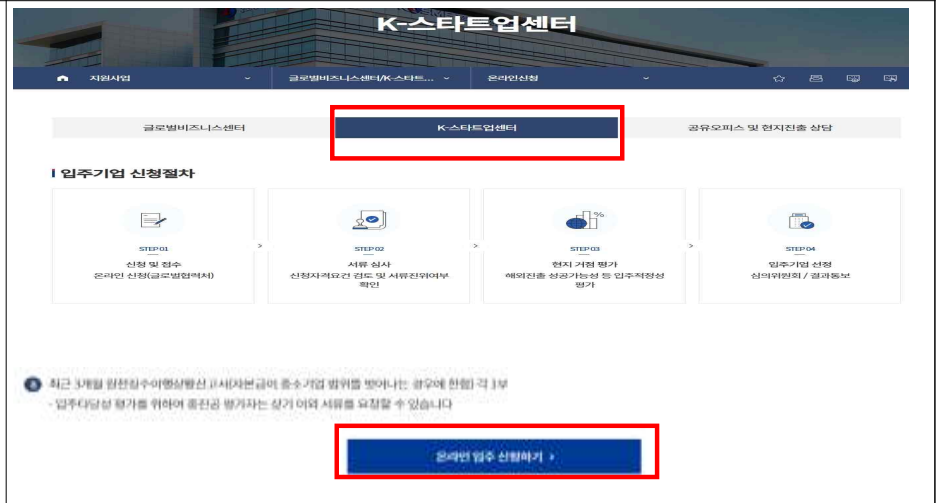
K-스타트업센터

지원사업 | 글로벌비즈니스센터/K-스타트... | 온라인신청

글로벌비즈니스센터 | K-스타트업센터 | 공유오피스 및 현지진출 상담

입주기업 신청절차

STEP 01
신청 및 접수
온라인 신청(글로벌협력처)

STEP 02
서류 심사
신청자격요건 검토 및 서류진위여부 확인

STEP 03
현지 거점 평가
해외진출 성공가능성 등 입주적정성 평가

STEP 04
입주기업 선정
심의위원회 / 결과통보

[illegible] 최근 3개월 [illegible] 각 1부
- 입주타당성 평가를 위하여 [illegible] 서류를 요청할 수 있습니다

온라인 입주 신청하기 ›